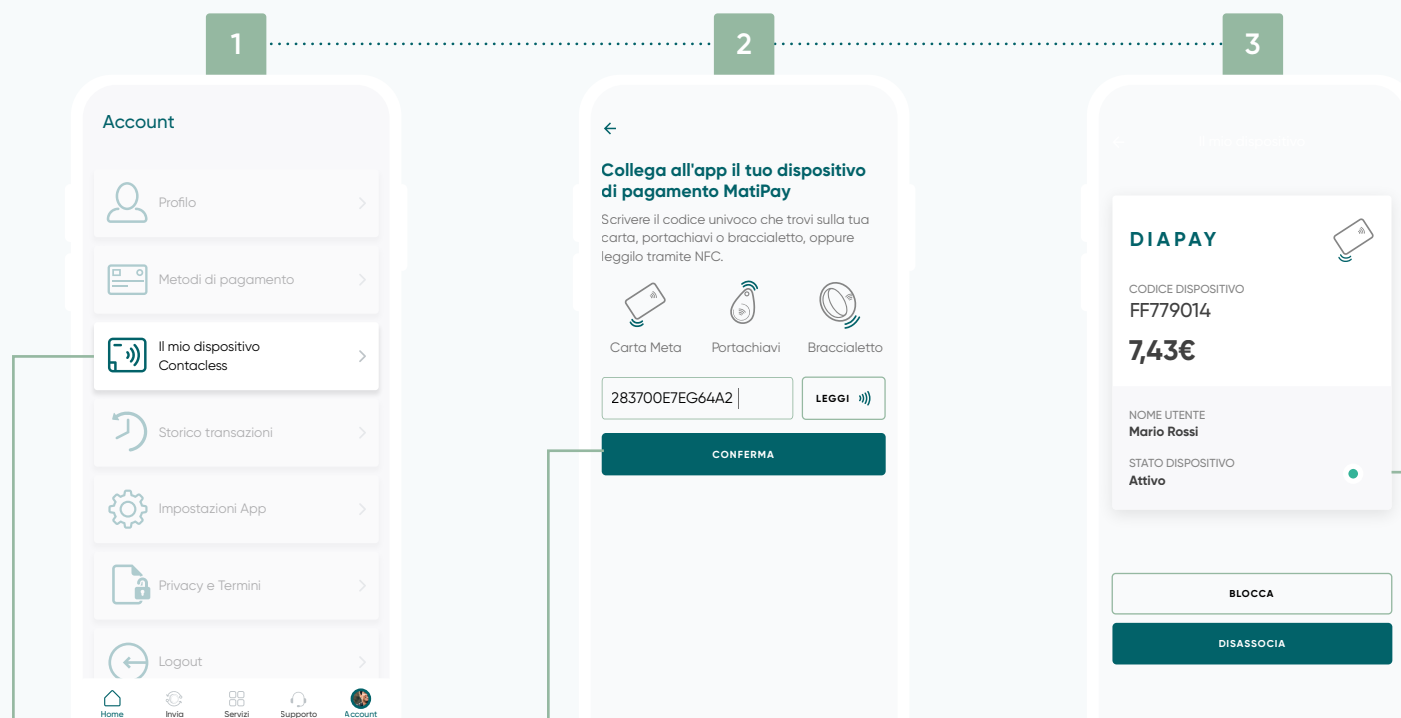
1

2

3

Account

Profilo

Metodi di pagamento

Il mio dispositivo Contacless

Storico transazioni

Impostazioni App

Privacy e Termini

Logout

Home
Invia
Servizi
Supporto
Account

←

Collega all'app il tuo dispositivo di pagamento MatiPay

Scrivere il codice univoco che trovi sulla tua carta, portachiavi o braccialetto, oppure leggilo tramite NFC.

Carta Meta
Portachiavi
Braccialetto

283700E7EG64A2

LEGGI

CONFERMA

DIAPAY

CODICE DISPOSITIVO
FF779014

7,43€

NOME UTENTE
Mario Rossi

STATO DISPOSITIVO
Attivo

BLOCCA

DISASSOCIA